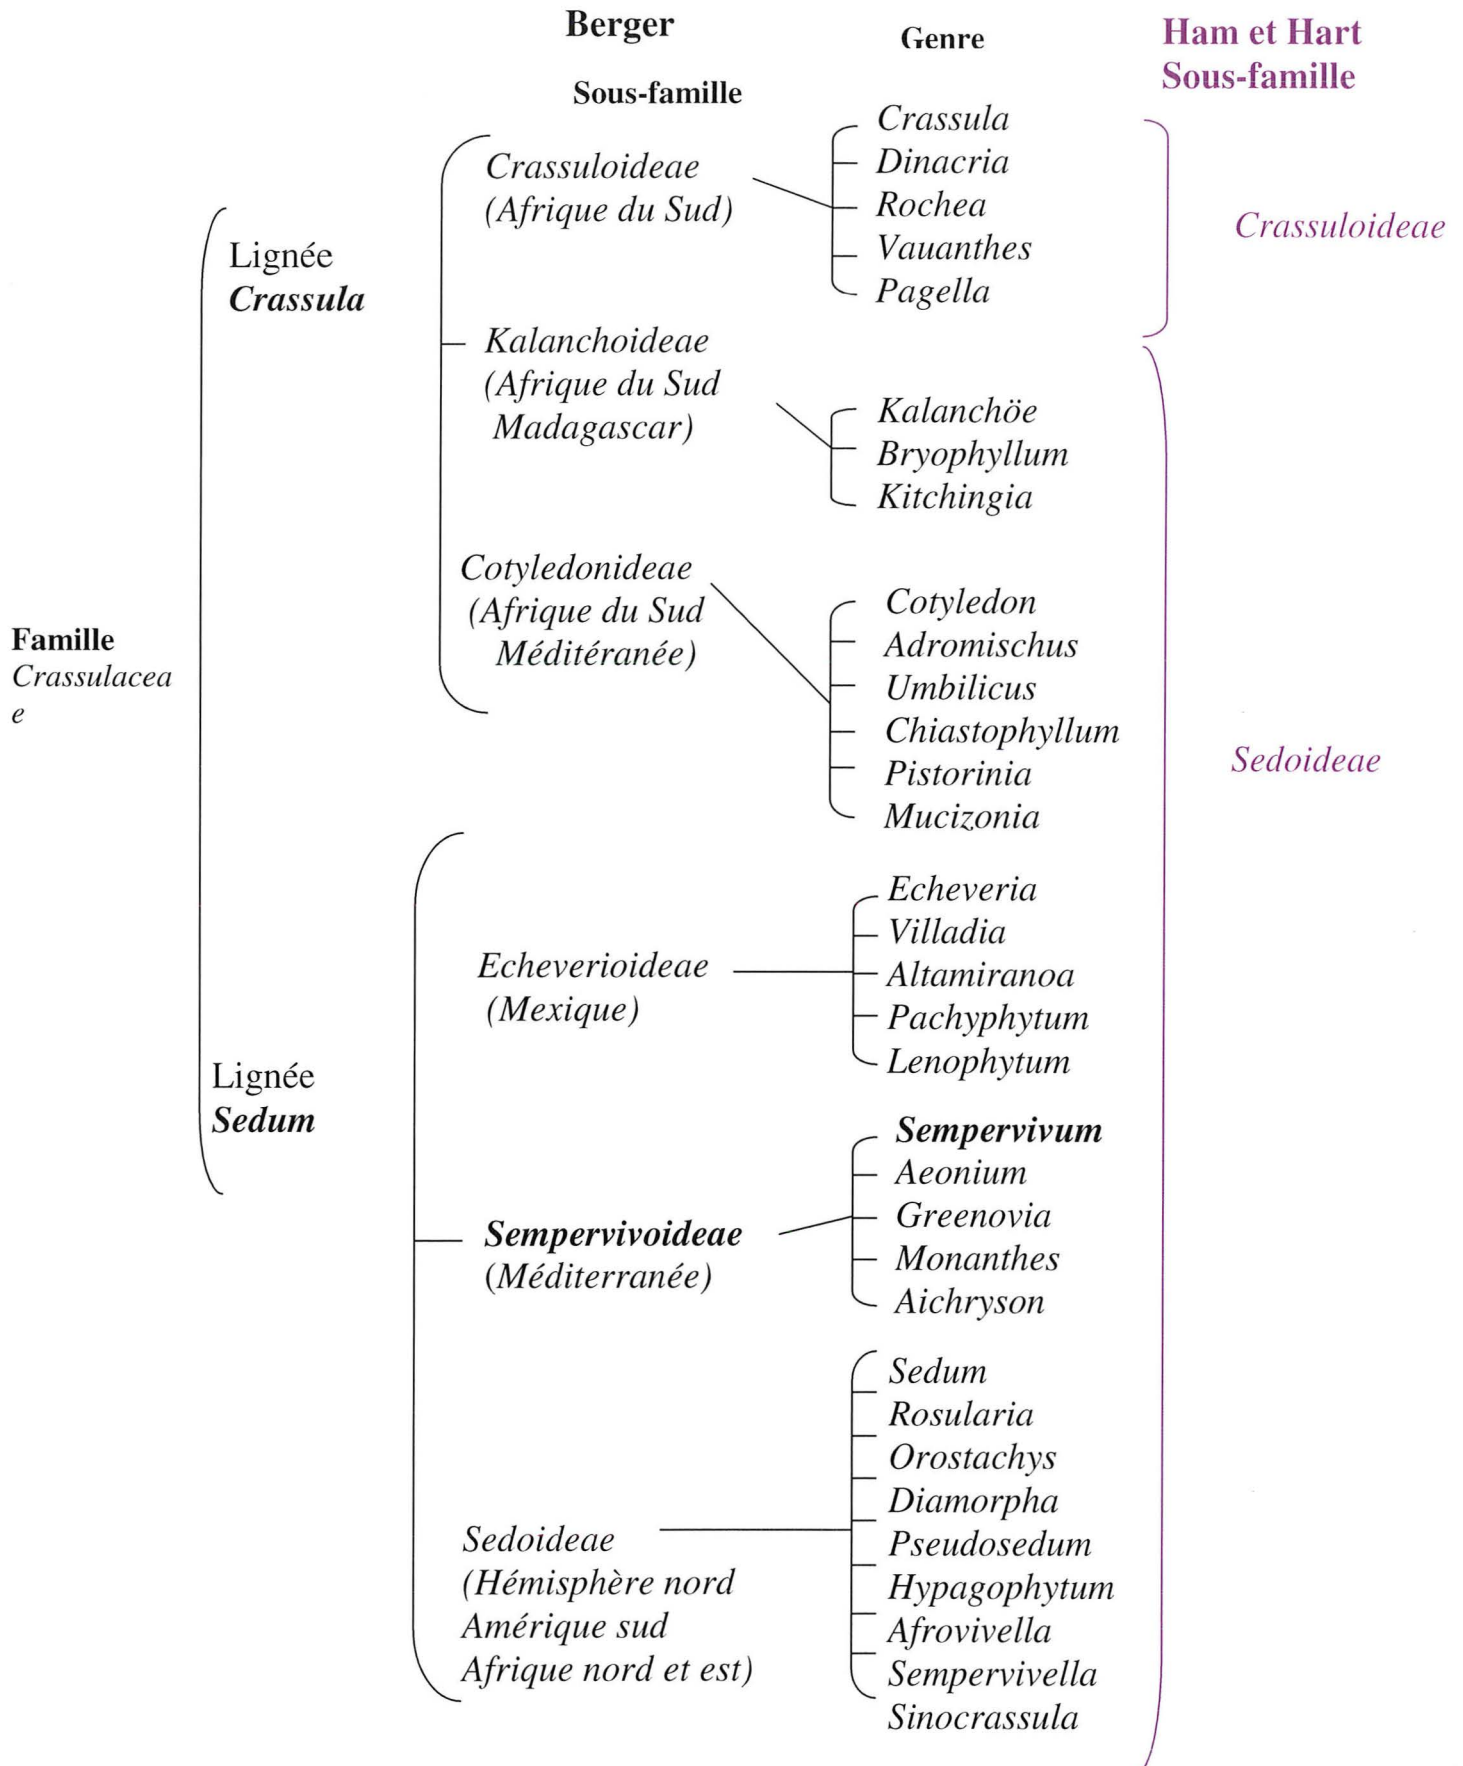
Berger

Sous-famille

Genre

Ham et Hart
Sous-famille

Famille
Crassulacea
e

Lignée
**Crassula**

Crassuloideae
(Afrique du Sud)

Crassula
Dinacria
Rochea
Vauanthes
Pagella

Crassuloideae

Kalanchoideae
(Afrique du Sud
Madagascar)

Kalanchöe
Bryophyllum
Kitchingia

Cotyledonideae
(Afrique du Sud
Méditéranée)

Cotyledon
Adromischus
Umbilicus
Chiastophyllum
Pistorinia
Mucizonia

Sedoideae

Lignée
**Sedum**

Echeverioideae
(Mexique)

Echeveria
Villadia
Altamiranoa
Pachyphytum
Lenophytum

**Sempervivoideae**
(Méditerranée)

**Sempervivum**
Aeonium
Greenovia
Monanthes
Aichryson

Sedoideae
(Hémisphère nord
Amérique sud
Afrique nord et est)

Sedum
Rosularia
Orostachys
Diamorpha
Pseudosedum
Hypagophytum
Afrovivella
Sempervivella
Sinocrassula